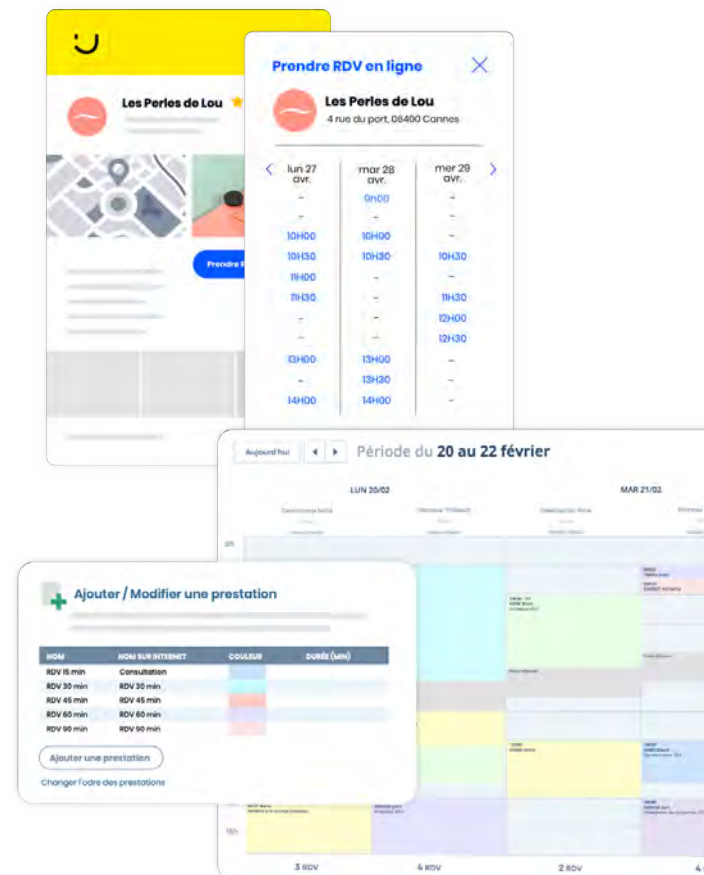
Les Perles de Lou

Prendre R

Prendre RDV en ligne

Les Perles de Lou
4 rue du port, 06400 Cannes

| lun 27 avr. | mar 28 avr. | mer 29 avr. |
|---|---|---|
| - | 9h00 | - |
| - | - | - |
| 10H00 | 10H00 | - |
| 10H30 | 10H30 | 10H30 |
| 11H00 | - | - |
| 11H30 | - | 11H30 |
| - | - | 12H00 |
| - | - | 12H30 |
| 13H00 | 13H00 | - |
| - | 13H30 | - |
| 14H00 | 14H00 | - |

Aujourd'hui

Période du 20 au 22 février

LUN 20/02

MAR 21/02

9h

Ajouter / Modifier une prestation

| NOM | NOM SUR INTERNET | COULEUR | DURÉE (MIN) |
|---|---|---|---|
| RDV 15 min | Consultation | | |
| RDV 30 min | RDV 30 min | | |
| RDV 45 min | RDV 45 min | | |
| RDV 60 min | RDV 60 min | | |
| RDV 90 min | RDV 90 min | | |

Ajouter une prestation

Changer l'odre des prestations

3 RDV

4 RDV

2 RDV

4